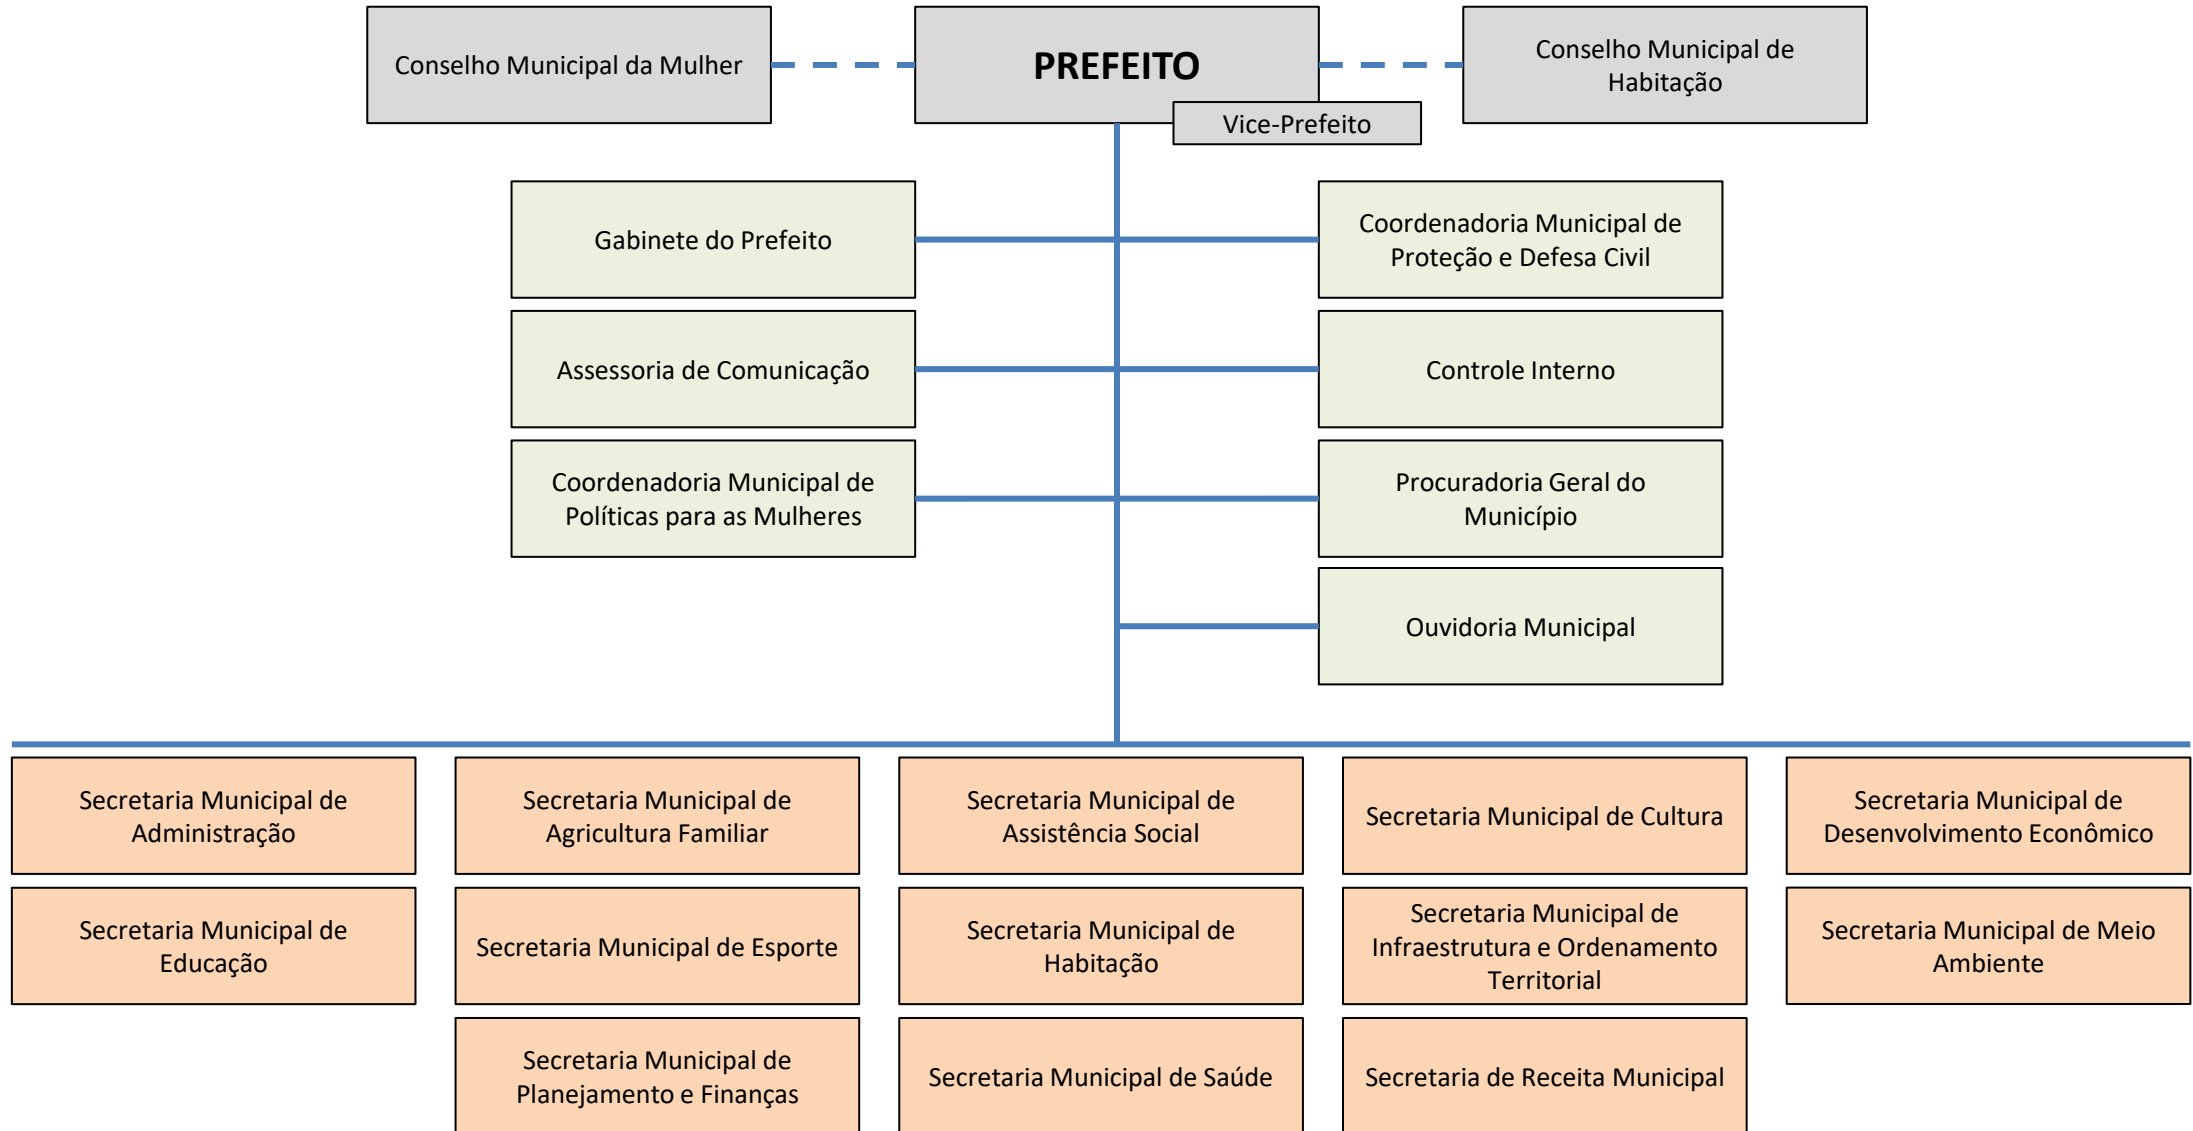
Conselho Municipal da Mulher

PREFEITO

Vice-Prefeito

Conselho Municipal de Habitação

Gabinete do Prefeito

Coordenadoria Municipal de Proteção e Defesa Civil

Assessoria de Comunicação

Controle Interno

Coordenadoria Municipal de Políticas para as Mulheres

Procuradoria Geral do Município

Ouvidoria Municipal

Secretaria Municipal de Administração

Secretaria Municipal de Agricultura Familiar

Secretaria Municipal de Assistência Social

Secretaria Municipal de Cultura

Secretaria Municipal de Desenvolvimento Econômico

Secretaria Municipal de Educação

Secretaria Municipal de Esporte

Secretaria Municipal de Habitação

Secretaria Municipal de Infraestrutura e Ordenamento Territorial

Secretaria Municipal de Meio Ambiente

Secretaria Municipal de Planejamento e Finanças

Secretaria Municipal de Saúde

Secretaria de Receita Municipal